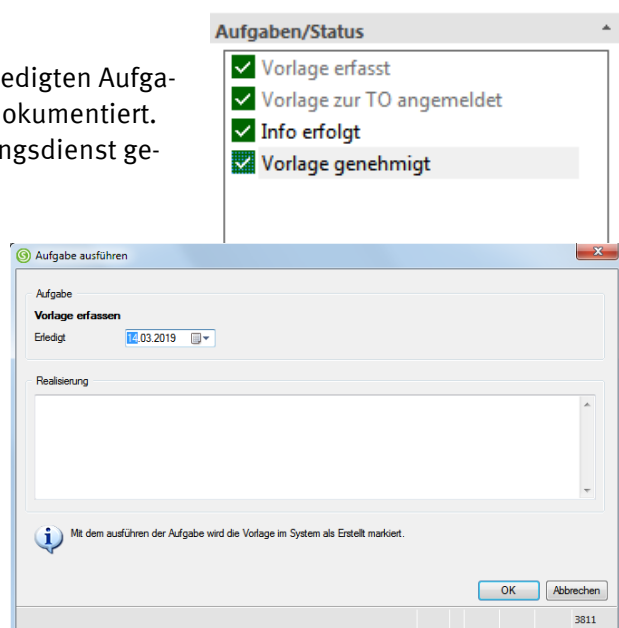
edigten Aufga-
okumentiert.
ngsdienst ge-

Aufgaben/Status

Vorlage erfasst
Vorlage zur TO angemeldet
Info erfolgt
Vorlage genehmigt

Aufgabe ausführen

Aufgabe
Vorlage erfassen
Erledigt 14.03.2019

Realisierung

Mit dem ausführen der Aufgabe wird die Vorlage im System als Erstellt markiert.

OK Abbrechen

3811